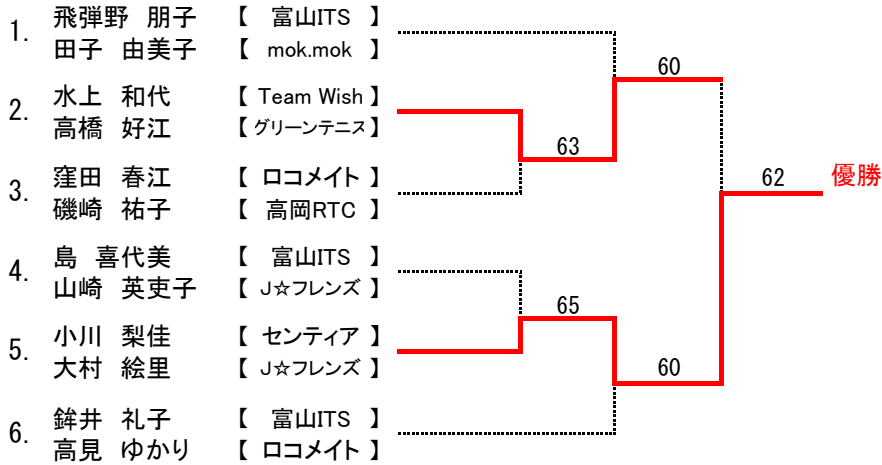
1. 飛弾野 朋子 【 富山ITS 】
田子 由美子 【 mok.mok 】

2. 水上 和代 【 Team Wish 】
高橋 好江 【 グリーンテニス 】

3. 窪田 春江 【 ロコメイト 】
磯崎 祐子 【 高岡RTC 】

4. 島 喜代美 【 富山ITS 】
山崎 英吏子 【 J☆フレンズ 】

5. 小川 梨佳 【 センティア 】
大村 絵里 【 J☆フレンズ 】

6. 鉾井 礼子 【 富山ITS 】
高見 ゆかり 【 ロコメイト 】

63
60
65
60
62
優勝